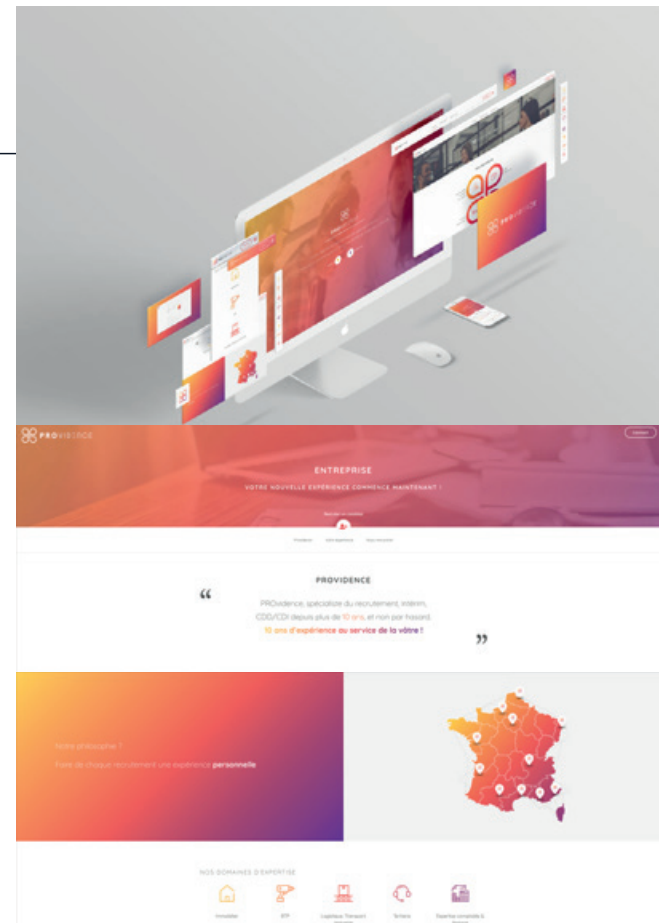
PROVIDENCE

ENTREPRISE

VOTRE NOUVELLE EXPÉRIENCE COMMENCE MAINTENANT !

PROVIDENCE

“

PROvidence, spécialiste du recrutement, intérim, CDD/CDI depuis plus de 10 ans, et non par hasard.

10 ans d'expérience au service de la vôtre !

”

Notre philosophie ?

Faire de chaque recrutement une expérience personnelle

NOS DOMAINES D'EXPERTISE

Immobilier

BTP

Logistique Transport

Tertiaire

Expertise comptable